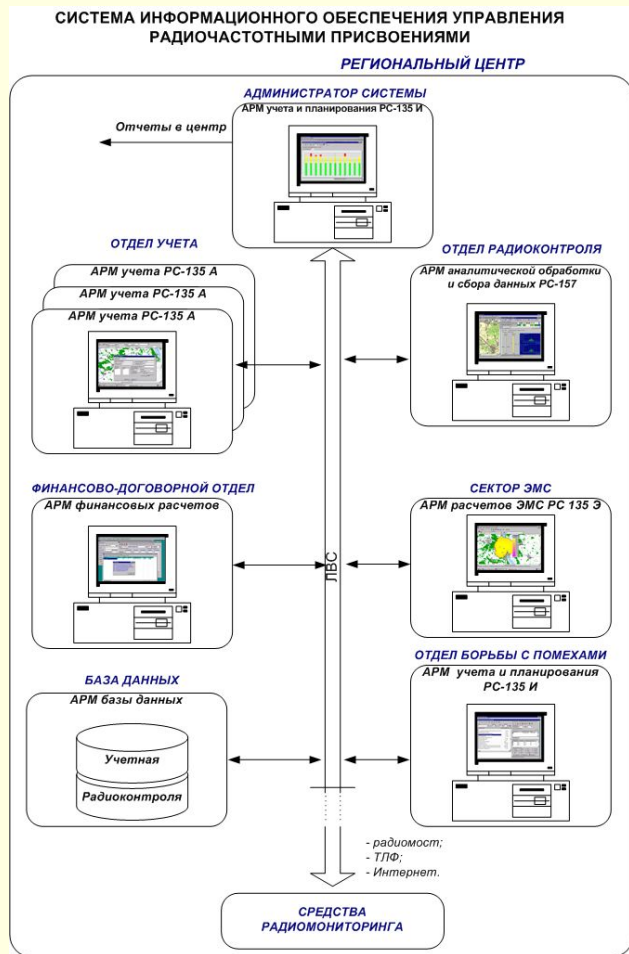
СИСТЕМА ИНФОРМАЦИОННОГО ОБЕСПЕЧЕНИЯ УПРАВЛЕНИЯ РАДИОЧАСТОТНЫМИ ПРИСВОЕНИЯМИ

РЕГИОНАЛЬНЫЙ ЦЕНТР

АДМИНИСТРАТОР СИСТЕМЫ

АРМ учета и планирования РС-135 И

Отчеты в центр

ОТДЕЛ УЧЕТА

АРМ учета РС-135 А

АРМ учета РС-135 А

АРМ учета РС-135 А

ОТДЕЛ РАДИОКОНТРОЛЯ

АРМ аналитической обработки и сбора данных РС-157

ФИНАНСОВО-ДОГОВОРНОЙ ОТДЕЛ

АРМ финансовых расчетов

ЛВС

СЕКТОР ЭМС

АРМ расчетов ЭМС РС 135 Э

БАЗА ДАННЫХ

АРМ базы данных

Учетная

Радиоконтроля

ОТДЕЛ БОРЬБЫ С ПОМЕХАМИ

АРМ учета и планирования РС-135 И

- радиомост;
- ТЛФ;
- Интернет.

СРЕДСТВА РАДИОМОНИТОРИНГА